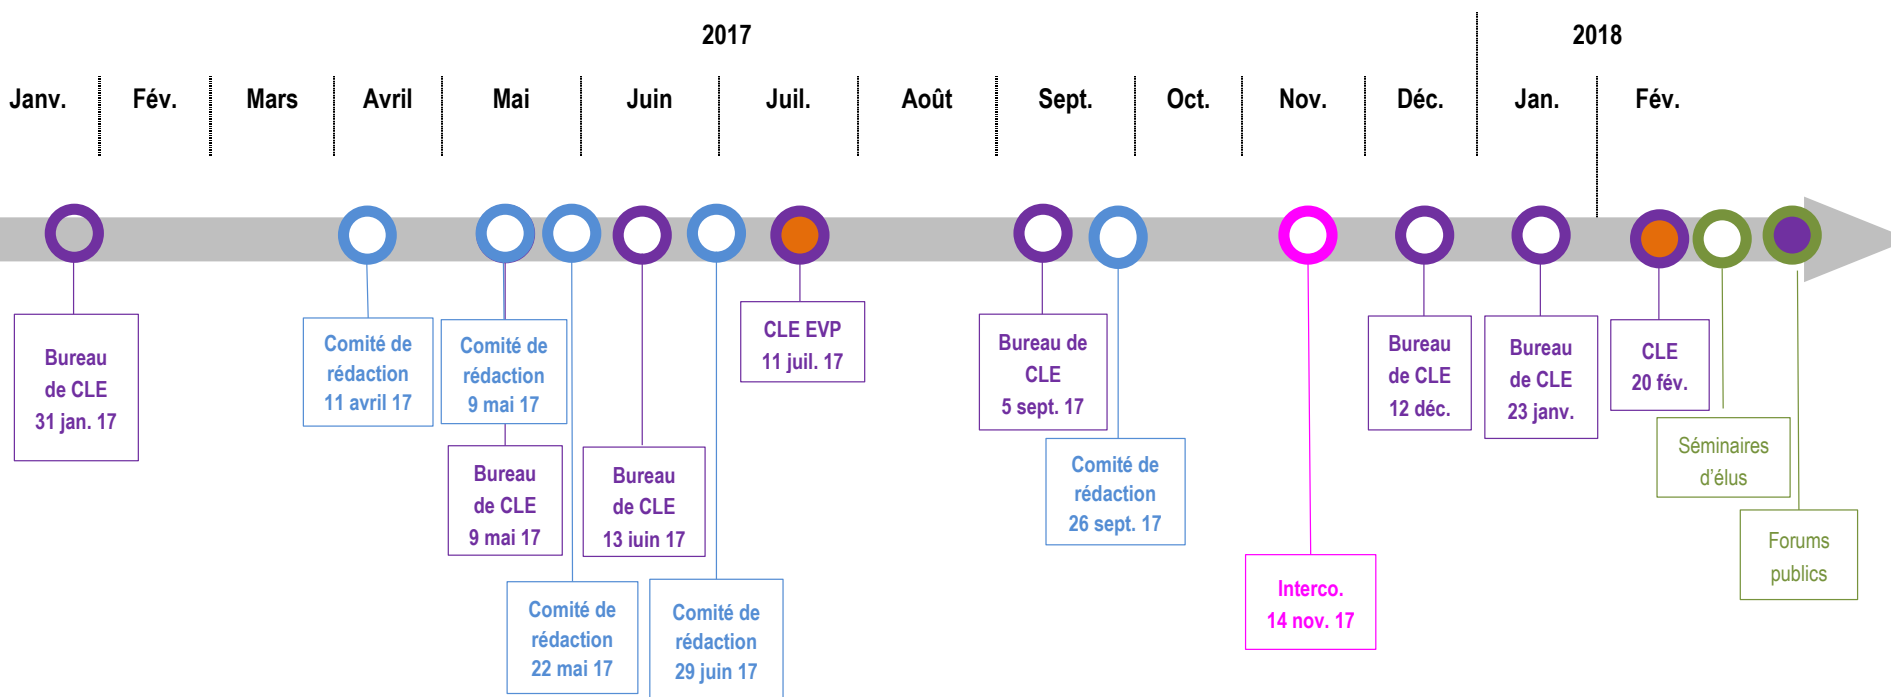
2017

2018

Janv. | Fév. | Mars | Avril | Mai | Juin | Juil. | Août | Sept. | Oct. | Nov. | Déc. | Jan. | Fév.

Bureau de CLE 31 jan. 17

Comité de rédaction 11 avril 17

Comité de rédaction 9 mai 17

Bureau de CLE 9 mai 17

Comité de rédaction 22 mai 17

Bureau de CLE 13 juin 17

Comité de rédaction 29 juin 17

CLE EVP 11 juil. 17

Bureau de CLE 5 sept. 17

Comité de rédaction 26 sept. 17

Interco. 14 nov. 17

Bureau de CLE 12 déc.

Bureau de CLE 23 janv.

CLE 20 fév.

Séminaires d'élus

Forums publics